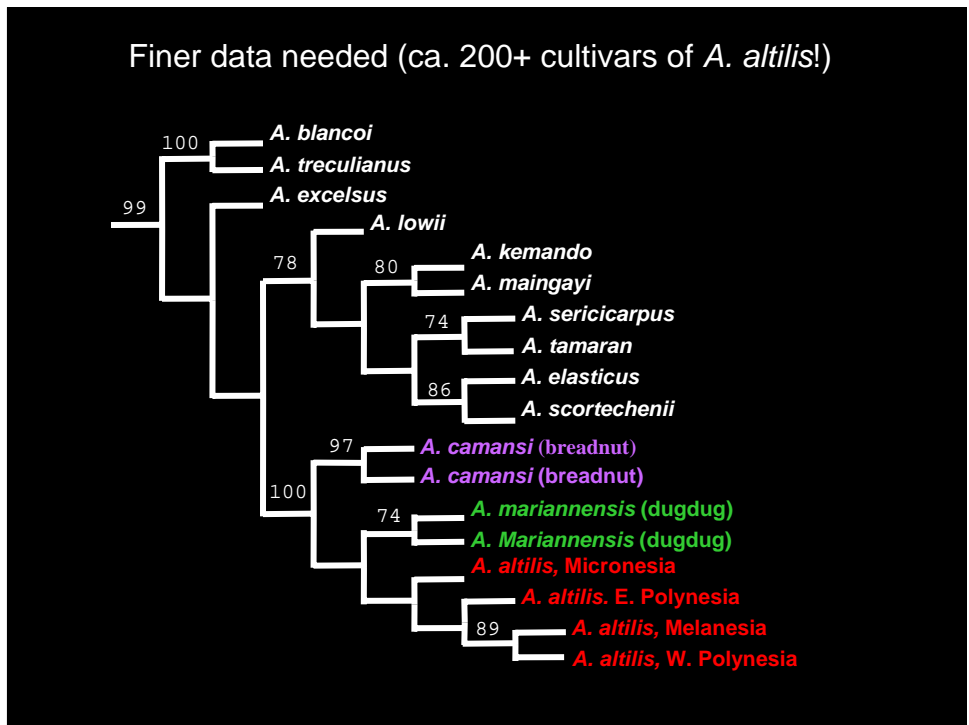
Finer data needed (ca. 200+ cultivars of *A. altilis*!)

99
100
*A. blancoi*
*A. treculianus*
*A. excelsus*
78
*A. lowii*
80
*A. kemando*
*A. maingayi*
74
*A. sericicarpus*
*A. tamaran*
86
*A. elasticus*
*A. scortechenii*
100
97
*A. camansi* (breadnut)
*A. camansi* (breadnut)
74
*A. mariannensis* (dugdug)
*A. Mariannensis* (dugdug)
*A. altilis,* Micronesia
*A. altilis*. E. Polynesia
89
*A. altilis,* Melanesia
*A. altilis,* W. Polynesia